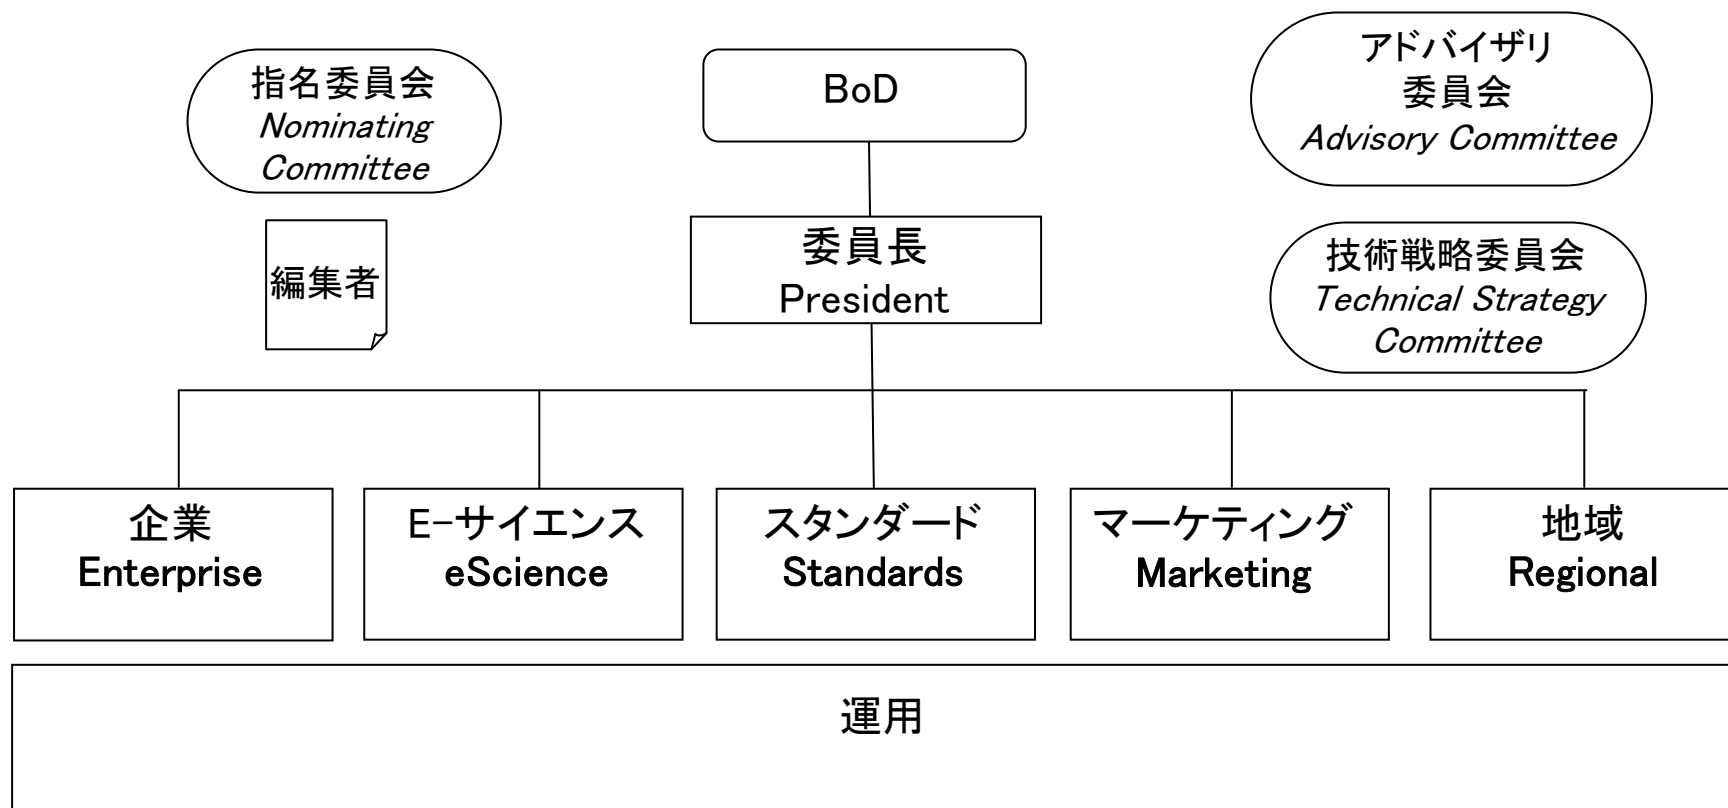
指名委員会
Nominating Committee

BoD

アドバイザリ委員会
Advisory Committee

編集者

委員長
President

技術戦略委員会
Technical Strategy Committee

企業
Enterprise

E-サイエンス
eScience

スタンダード
Standards

マーケティング
Marketing

地域
Regional

運用